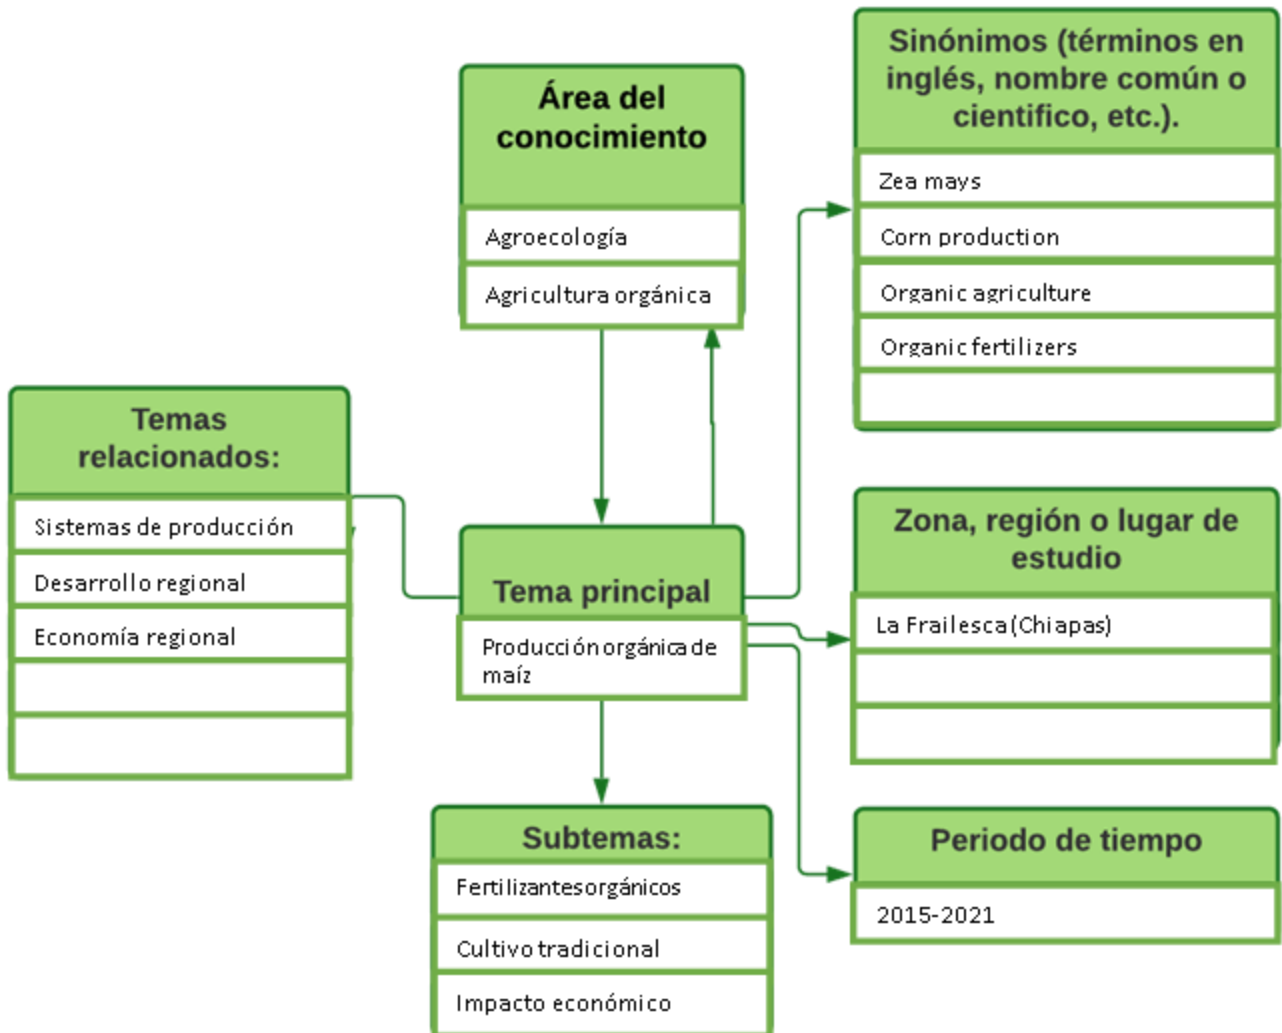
Área del conocimiento

Agroecología

Agricultura orgánica

Sinónimos (términos en inglés, nombre común o cientifico, etc.).

Zea mays

Corn production

Organic agriculture

Organic fertilizers

Temas relacionados:

Sistemas de producción

Desarrollo regional

Economía regional

Tema principal

Producción orgánica de maíz

Zona, región o lugar de estudio

La Frailesca (Chiapas)

Subtemas:

Fertilizantes orgánicos

Cultivo tradicional

Impacto económico

Periodo de tiempo

2015-2021